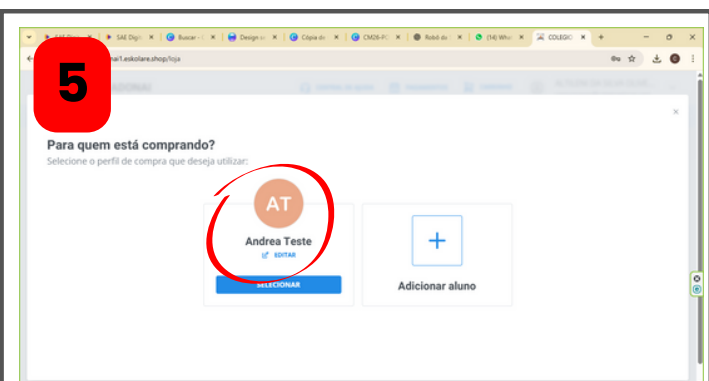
5

SAE Digit | Buscar | Design | Cópia do | CM24-PC | Robô do | (14) Wha | COLEGIO

nal1.eskolare.shop/loja

×

Para quem está comprando?

Selecione o perfil de compra que deseja utilizar:

AT

Andrea Teste

EDITAR

SELECIONAR

+

Adicionar aluno